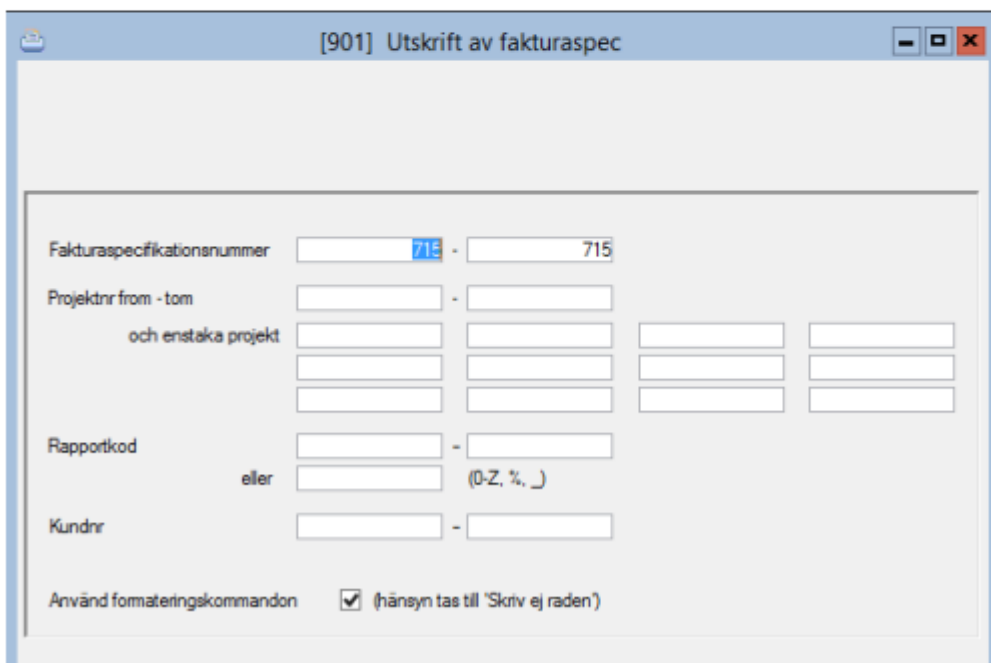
[901] Utskrift av fakturaspec

Fakturaspecifikationsnummer 715 - 715

Projektnr from - tom -

och enstaka projekt

Rapportkod -

eller (0-Z, %, _)

Kundnr -

Använd formateringskommandon (hänsyn tas till 'Skriv ej raden')